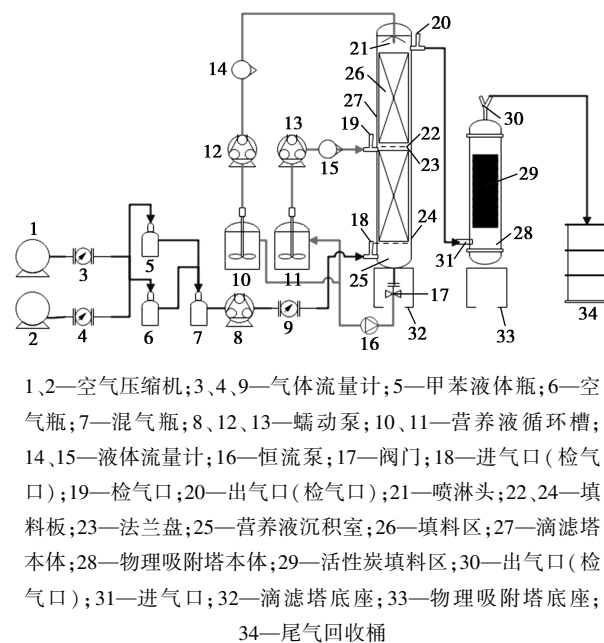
20
21
14
26
27
19
22
13
12
23
15
29
30
28
24
18
1
3
5
10
11
25
31
17
2
4
6
7
8
9
16
32
33
34

1、2—空气压缩机；3、4、9—气体流量计；5—甲苯液体瓶；6—空气瓶；7—混气瓶；8、12、13—蠕动泵；10、11—营养液循环槽；14、15—液体流量计；16—恒流泵；17—阀门；18—进气口（检气口）；19—检气口；20—出气口（检气口）；21—喷淋头；22、24—填料板；23—法兰盘；25—营养液沉积室；26—填料区；27—滴滤塔本体；28—物理吸附塔本体；29—活性炭填料区；30—出气口（检气口）；31—进气口；32—滴滤塔底座；33—物理吸附塔底座；34—尾气回收桶